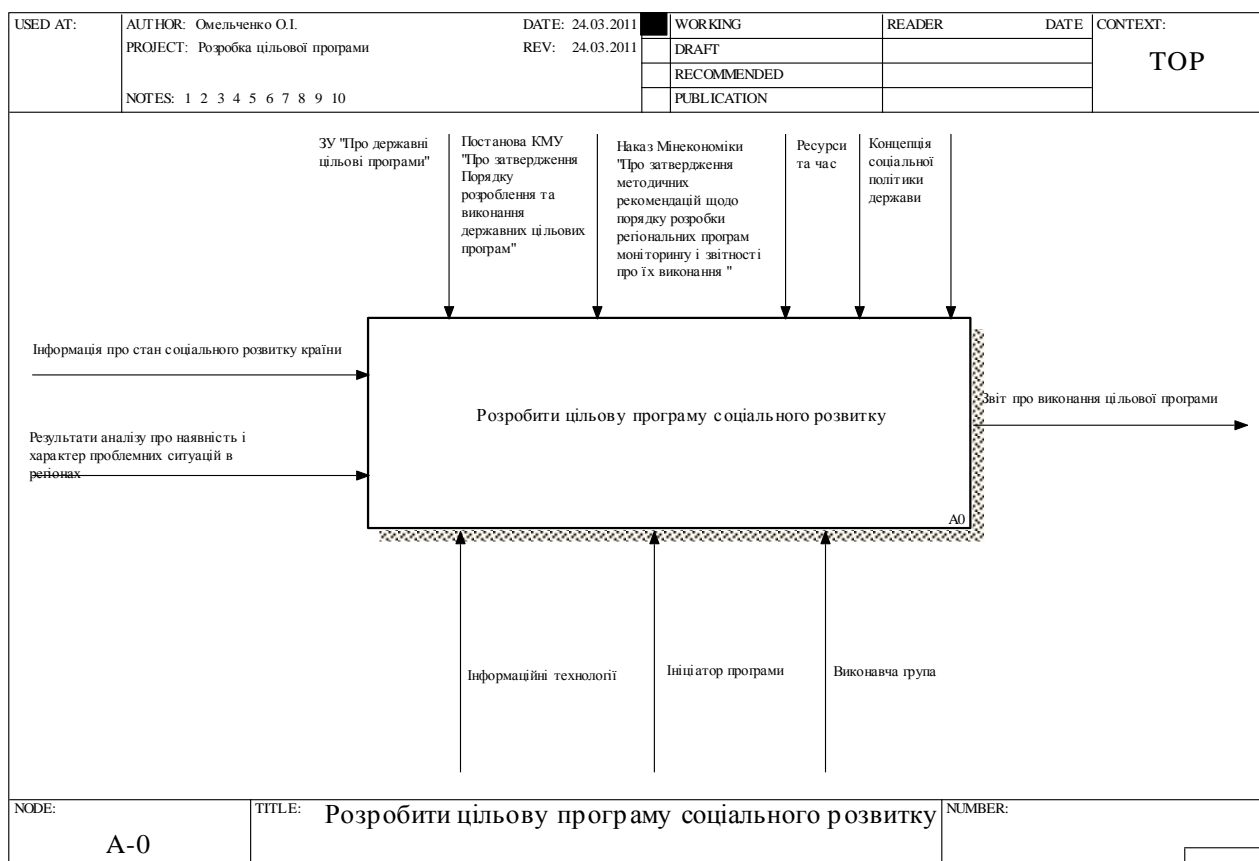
| USED AT: | AUTHOR: Омельченко О.І. | DATE: 24.03.2011 | | WORKING | READER | DATE | CONTEXT: |
|---|---|---|---|---|---|---|---|
| | PROJECT: Розробка цільової програми | REV: 24.03.2011 | | DRAFT | | | TOP |
| | | | | RECOMMENDED | | | |
| | NOTES: 1 2 3 4 5 6 7 8 9 10 | | | PUBLICATION | | | |

ЗУ "Про державні цільові програми"

Постанова КМУ "Про затвердження Порядку розроблення та виконання державних цільових програм"

Наказ Мінекономіки "Про затвердження методичних рекомендацій щодо порядку розробки регіональних програм моніторингу і звітності про їх виконання "

Ресурси та час

Концепція соціальної політики держави

Інформація про стан соціального розвитку країни

Результати аналізу про наявність і характер проблемних ситуацій в регіонах

Розробити цільову програму соціального розвитку

A0

Звіт про виконання цільової програми

Інформаційні технології

Ініціатор програми

Виконавча група

| NODE: | TITLE: | NUMBER: |
|---|---|---|
| A-0 | Розробити цільову програму соціального розвитку | |